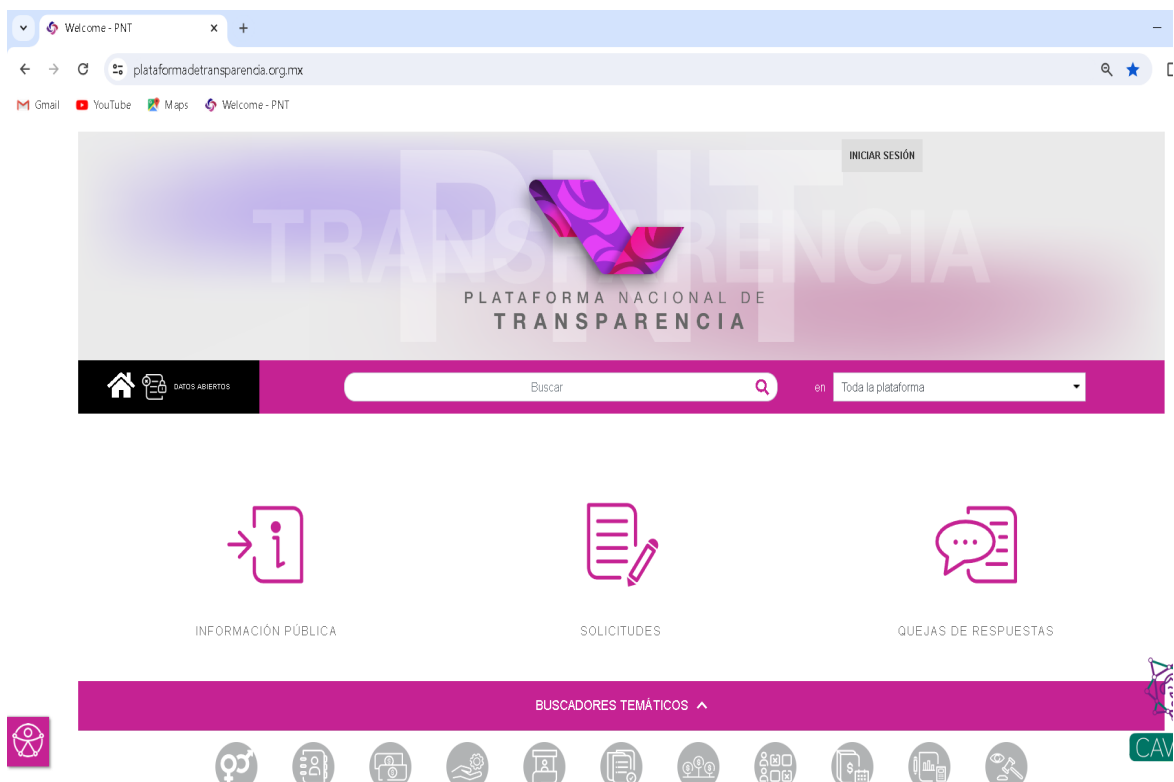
Welcome - PNT
plataformadetransparencia.org.mx
Gmail YouTube Maps Welcome - PNT

INICIAR SESIÓN

PNT
TRANSPARENCIA
PLATAFORMA NACIONAL DE
TRANSPARENCIA

DATOS ABIERTOS
Buscar
en Toda la plataforma

INFORMACIÓN PÚBLICA
SOLICITUDES
QUEJAS DE RESPUESTAS

BUSCADORES TEMÁTICOS

CAV